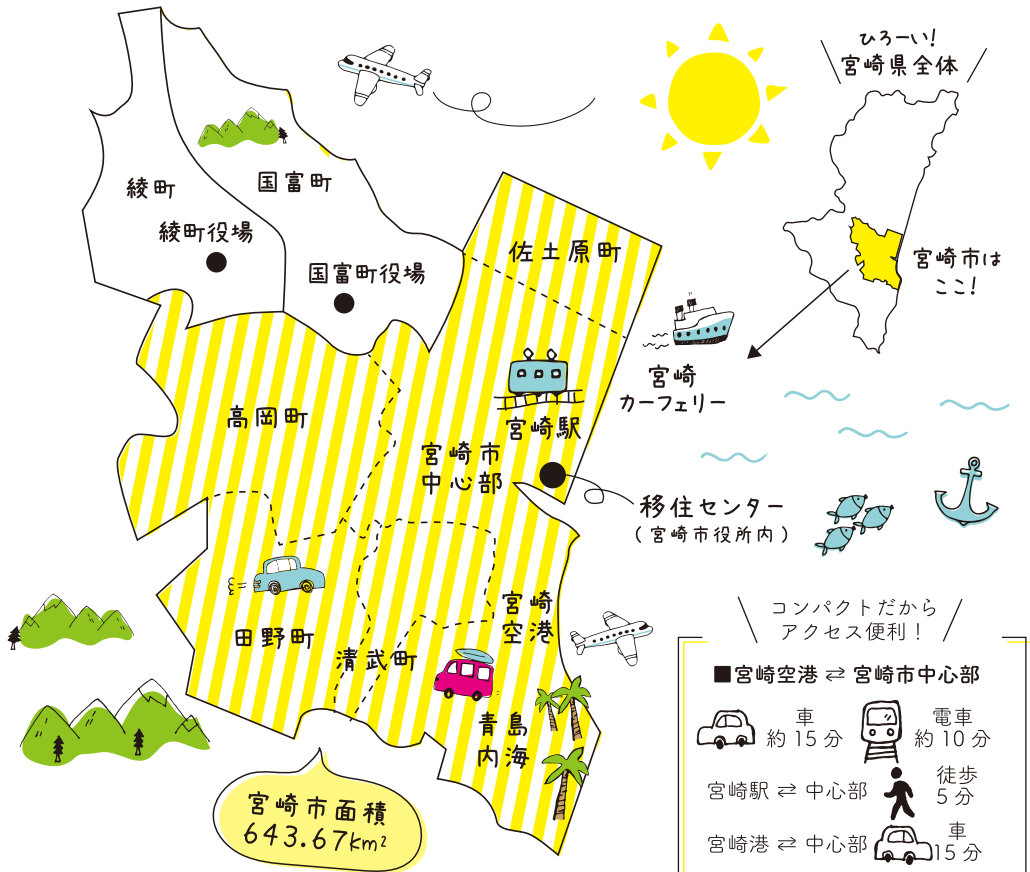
ひろーい!
宮崎県全体

宮崎市は
ここ!

綾町

国富町

綾町役場

国富町役場

佐土原町

宮崎
カーフェリー

高岡町

宮崎駅

宮崎市
中心部

移住センター
(宮崎市役所内)

宮崎
空港

田野町

清武町

青島
内海

宮崎市面積
643.67km²

コンパクトだから
アクセス便利!

■宮崎空港 ⇄ 宮崎市中心部

車
約15分

電車
約10分

宮崎駅 ⇄ 中心部

徒歩
5分

宮崎港 ⇄ 中心部

車
15分